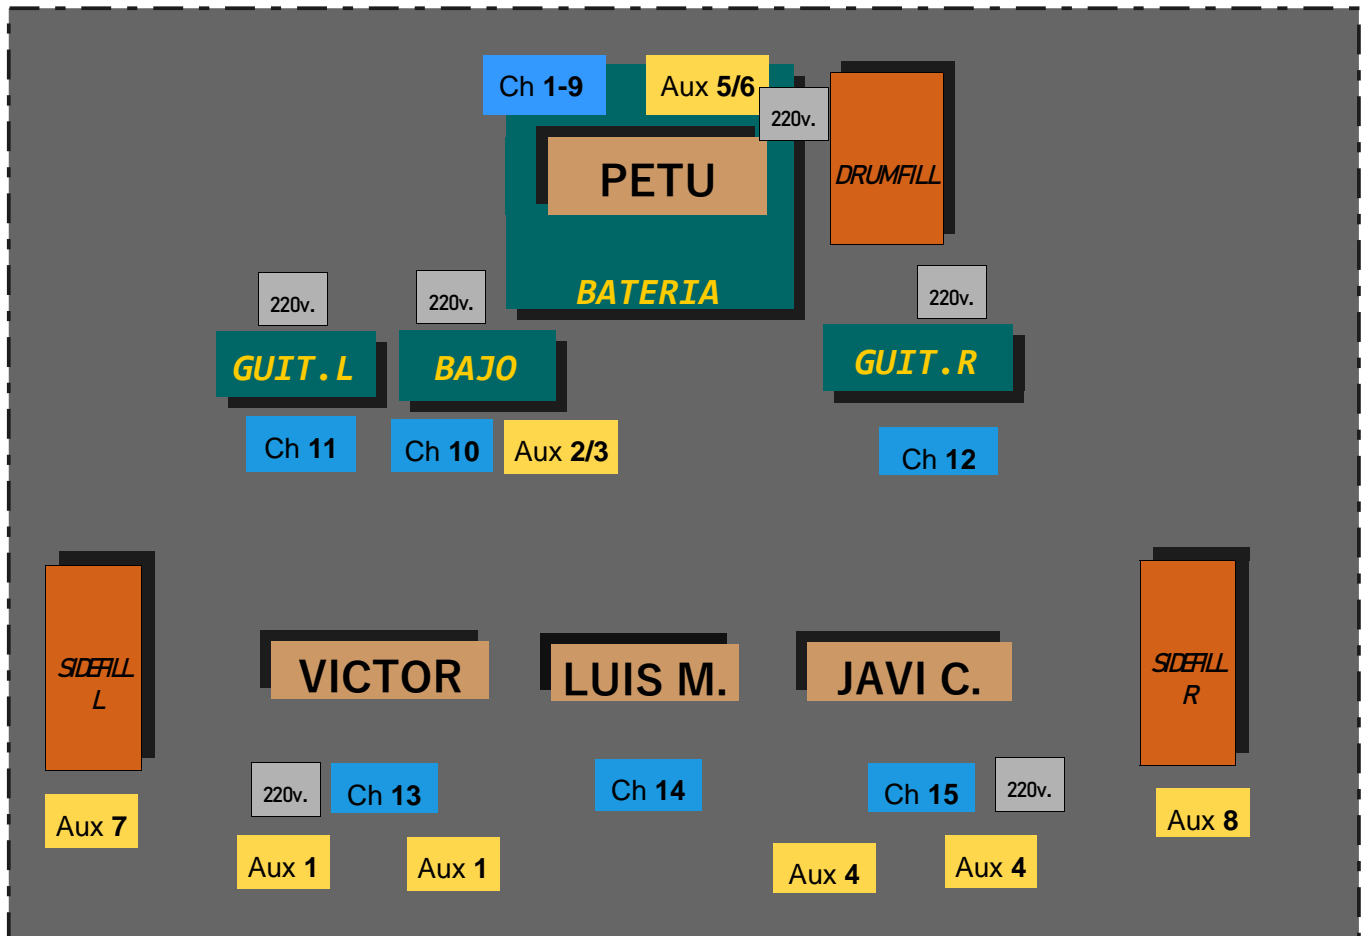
Ch 1-9
Aux 5/6
220v.
PETU
DRUMFILL
BATERIA
220v.
220v.
220v.
GUIT.L
BAJO
GUIT.R
Ch 11
Ch 10
Aux 2/3
Ch 12
SIDEFILL L
SIDEFILL R
VICTOR
LUIS M.
JAVI C.
220v.
Ch 13
Ch 14
Ch 15
220v.
Aux 7
Aux 8
Aux 1
Aux 1
Aux 4
Aux 4